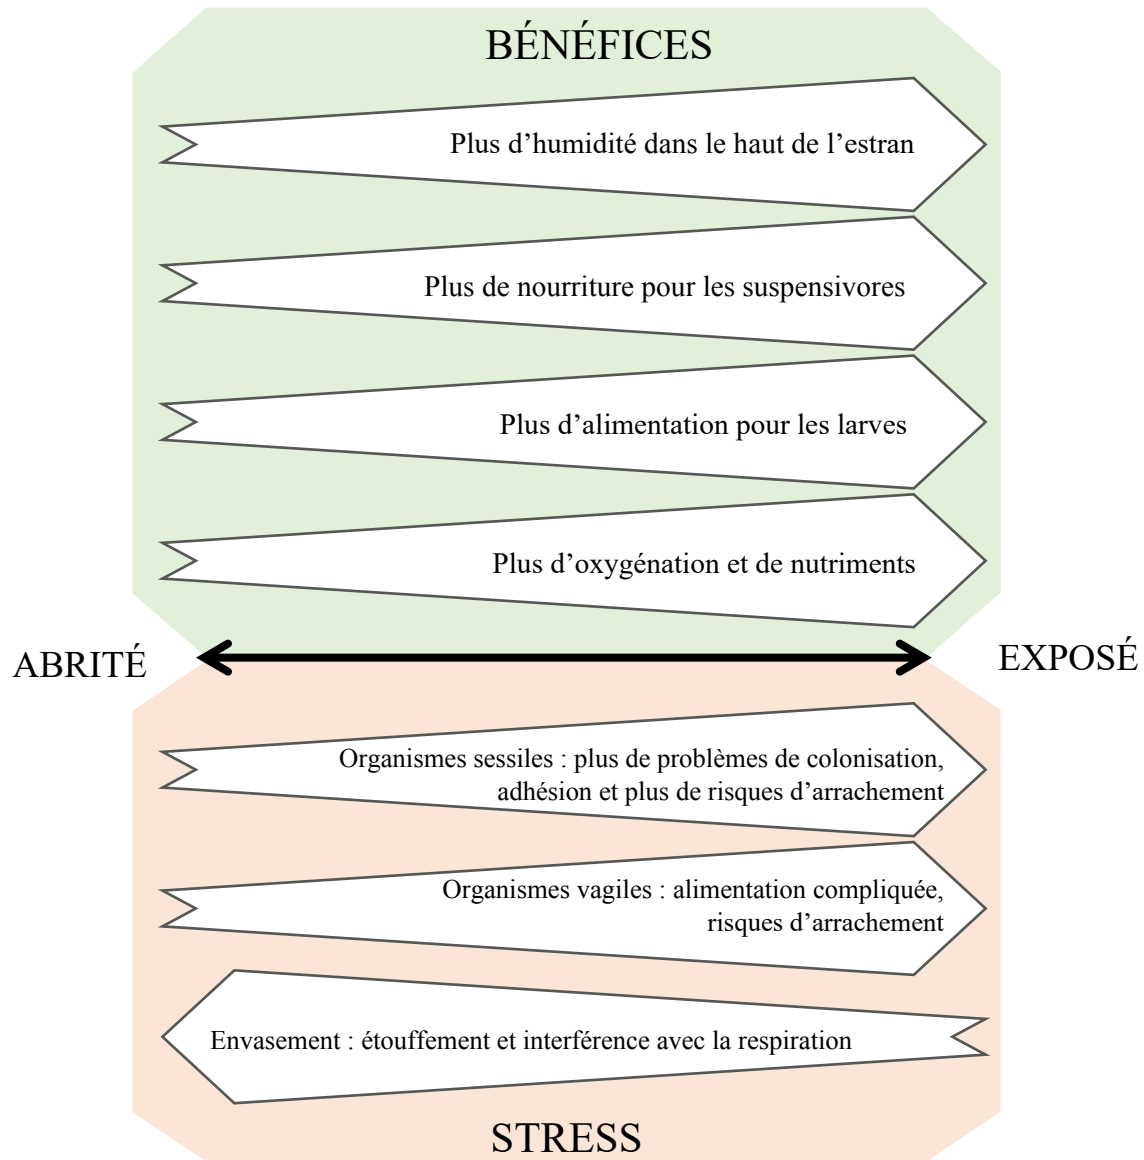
BÉNÉFICES

Plus d’humidité dans le haut de l’estran

Plus de nourriture pour les suspensivores

Plus d’alimentation pour les larves

Plus d’oxygénation et de nutriments

ABRITÉ

EXPOSÉ

Organismes sessiles : plus de problèmes de colonisation, adhésion et plus de risques d’arrachement

Organismes vagiles : alimentation compliquée, risques d’arrachement

Envasement : étouffement et interférence avec la respiration

STRESS